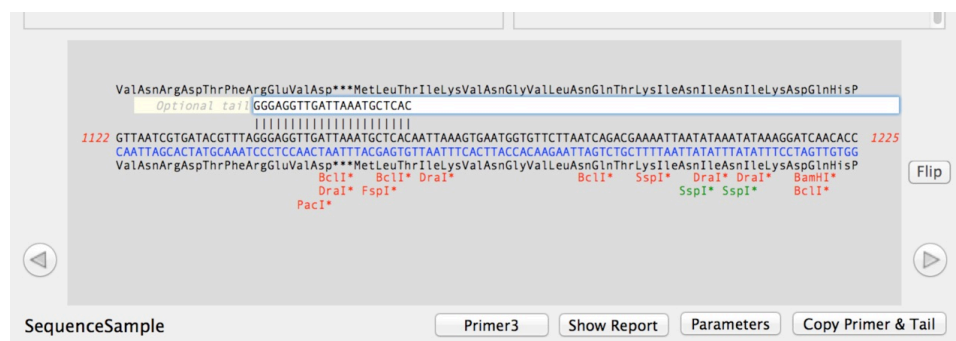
ValAsnArgAspThrPheArgGluValAsp***MetLeuThrIleLysValAsnGlyValLeuAsnGlnThrLysIleAsnIleAsnIleLysAspGlnHisP

Optional tail GGGAGGTTGATTAAATGCTCAC

||||||||||||||||||||||

1122 GTTAATCGTGATACGTTTAGGGAGGTTGATTAAATGCTCACAATTAAAGTGAATGGTGTTCTTAATCAGACGAAAATTAATATAAATATAAAGGATCAACACC 1225

CAATTAGCACTATGCAAATCCCTCCAACTAATTTACGAGTGTTAATTTCACTTACCACAAGAATTAGTCTGCTTTTAATTATATTTATATTTCCTAGTTGTGG

ValAsnArgAspThrPheArgGluValAsp***MetLeuThrIleLysValAsnGlyValLeuAsnGlnThrLysIleAsnIleAsnIleLysAspGlnHisP

BclI* BclI* DraI* BclI* SspI* DraI* DraI* BamHI*

DraI* FspI* SspI* SspI* BclI*

PacI*

Flip

SequenceSample

Primer3

Show Report

Parameters

Copy Primer & Tail